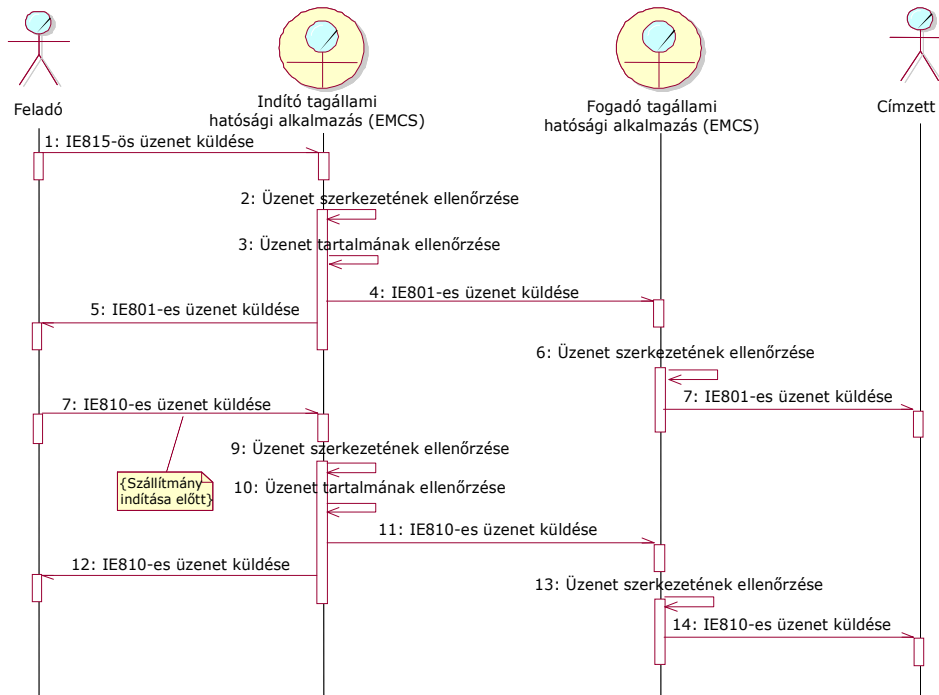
Feladó

Indító tagállami hatósági alkalmazás (EMCS)

Fogadó tagállami hatósági alkalmazás (EMCS)

Címzett

1: IE815-ös üzenet küldése

2: Üzenet szerkezetének ellenőrzése

3: Üzenet tartalmának ellenőrzése

4: IE801-es üzenet küldése

5: IE801-es üzenet küldése

6: Üzenet szerkezetének ellenőrzése

7: IE801-es üzenet küldése

7: IE810-es üzenet küldése

9: Üzenet szerkezetének ellenőrzése

{Szállítmány indítása előtt}

10: Üzenet tartalmának ellenőrzése

11: IE810-es üzenet küldése

12: IE810-es üzenet küldése

13: Üzenet szerkezetének ellenőrzése

14: IE810-es üzenet küldése